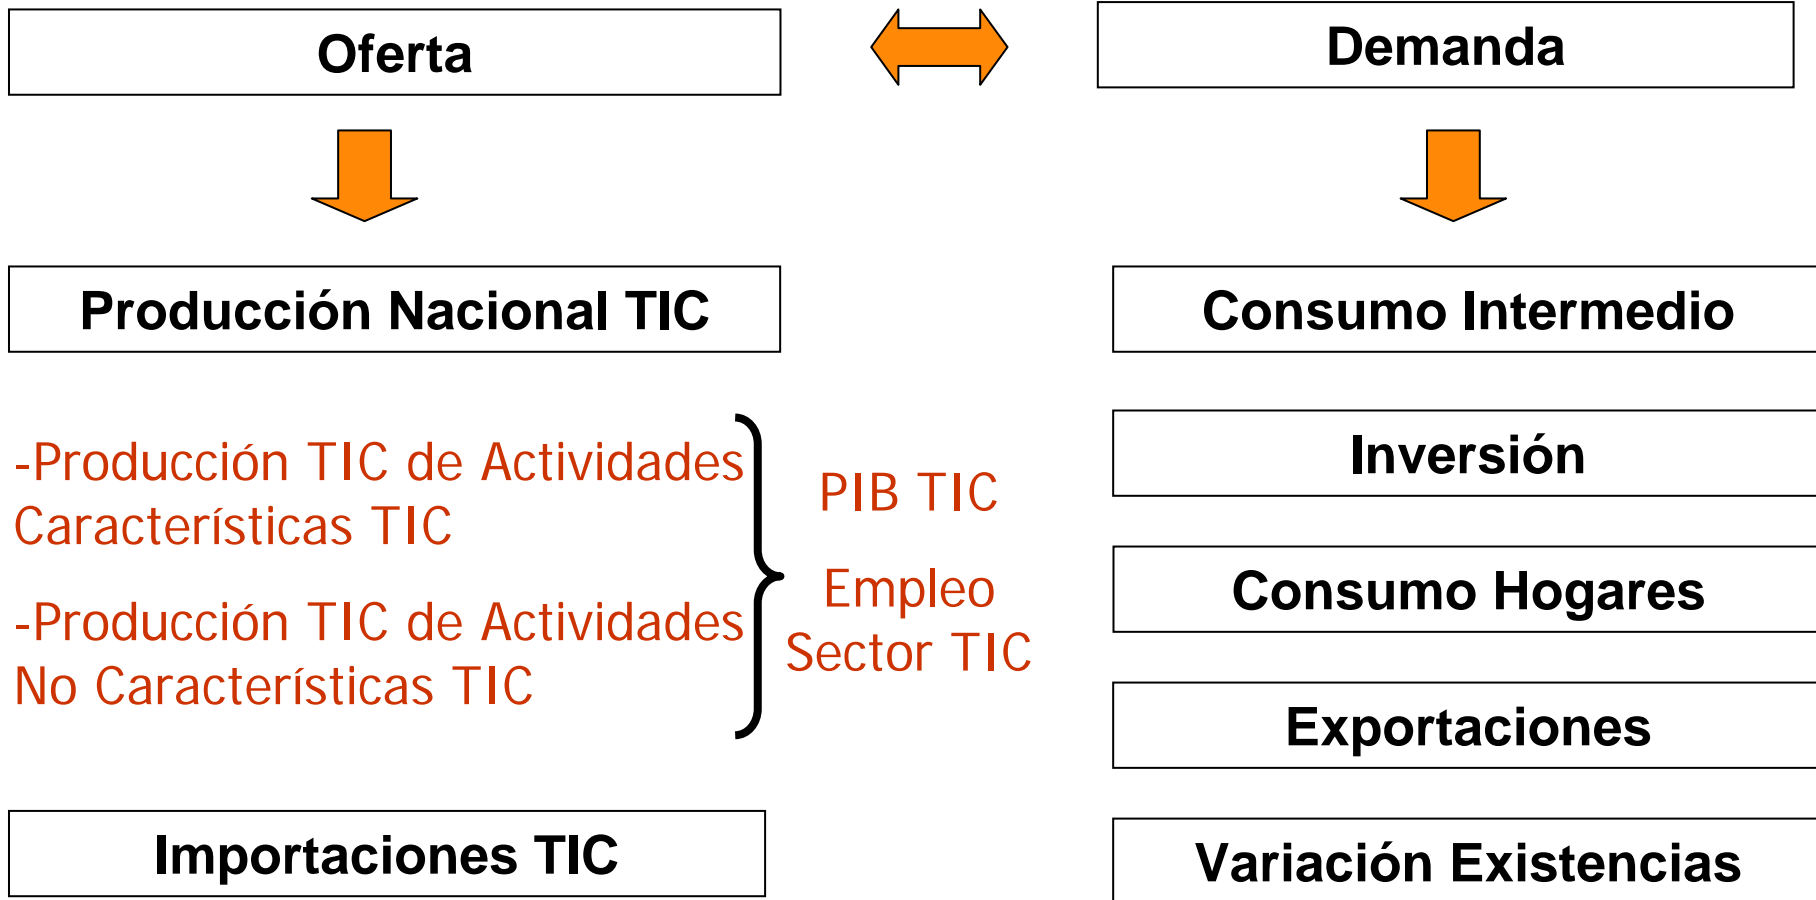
Oferta

Demanda

Producción Nacional TIC

Consumo Intermedio

-Producción TIC de Actividades Características TIC

-Producción TIC de Actividades No Características TIC

PIB TIC

Empleo Sector TIC

Inversión

Consumo Hogares

Exportaciones

Importaciones TIC

Variación Existencias